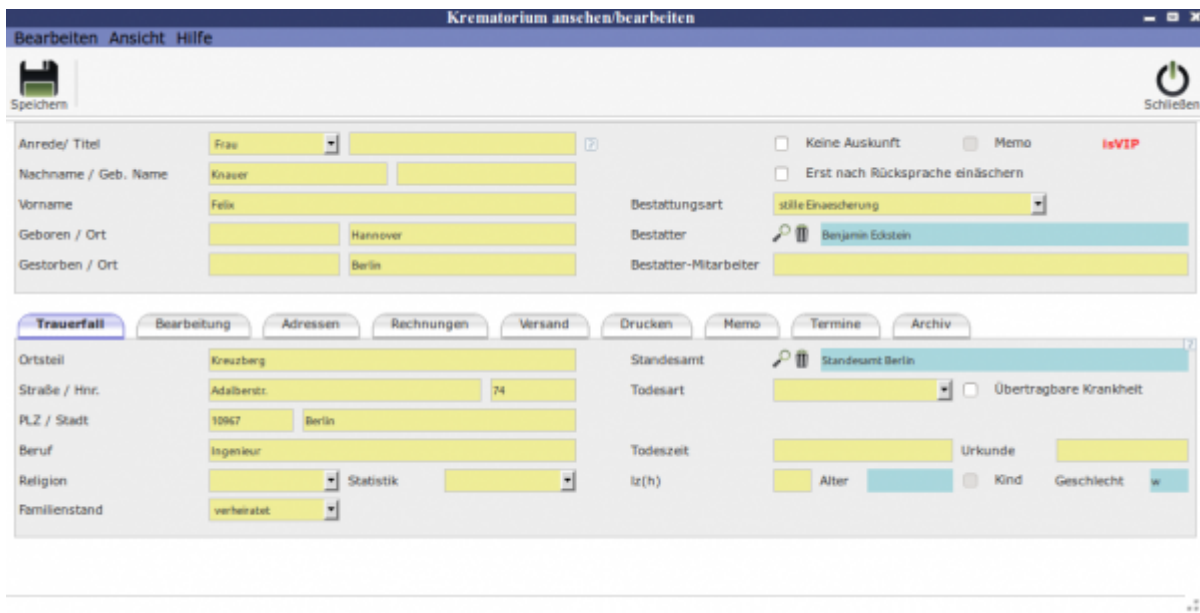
Krematorium ansehen/bearbeiten

Bearbeiten Ansicht Hilfe

Speichern

Schließen

Anrede/ Titel Frau

?

Keine Auskunft Memo isVIP

Nachname / Geb. Name Knauer

Erst nach Rücksprache einäschern

Vorname Felix

Bestattungsart stille Einaescherung

Geboren / Ort Hannover

Bestatter Benjamin Eckstein

Gestorben / Ort Berlin

Bestatter-Mitarbeiter

Trauerfall Bearbeitung Adressen Rechnungen Versand Drucken Memo Termine Archiv

?

Ortsteil Kreuzberg

Standesamt Standesamt Berlin

Straße / Hnr. Adalbertstr. 74

Todesart

Übertragbare Krankheit

PLZ / Stadt 10967 Berlin

Beruf Ingenieur

Todeszeit Urkunde

Religion Statistik

Iz(h) Alter Kind Geschlecht w

Familienstand verheiratet